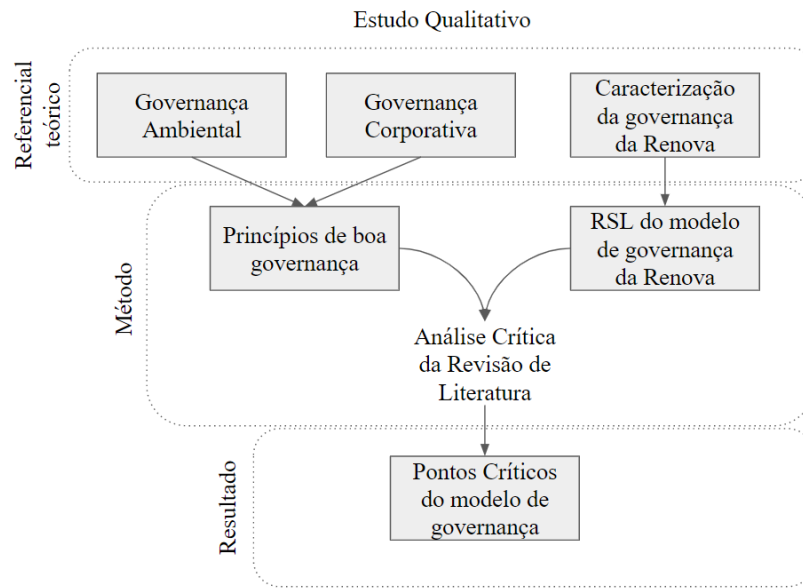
Estudo Qualitativo

Referencial teórico

Governança Ambiental

Governança Corporativa

Caracterização da governança da Renova

Método

Princípios de boa governança

RSL do modelo de governança da Renova

Análise Crítica da Revisão de Literatura

Resultado

Pontos Críticos do modelo de governança